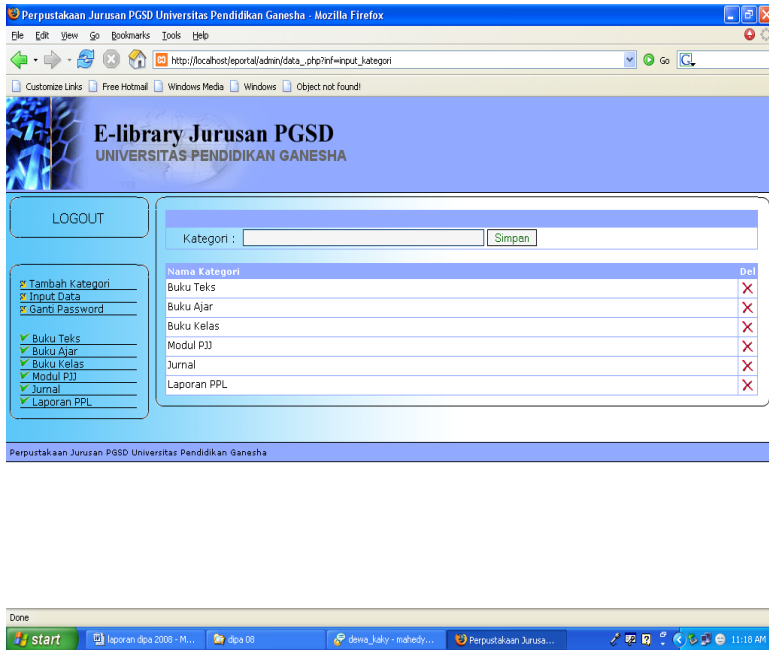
Perpustakaan Jurusan PGSD Universitas Pendidikan Ganesha - Mozilla Firefox

File Edit View Go Bookmarks Tools Help

http://localhost/eportal/admin/data_.php?inf=input_kategori

Go

Customize Links Free Hotmail Windows Media Windows Object not found!

E-library Jurusan PGSD
UNIVERSITAS PENDIDIKAN GANESHA

LOGOUT

Tambah Kategori
Input Data
Ganti Password

Buku Teks
Buku Ajar
Buku Kelas
Modul PJJ
Jurnal
Laporan PPL

Kategori : Simpan

| Nama Kategori | Del |
|---|---|
| Buku Teks | X |
| Buku Ajar | X |
| Buku Kelas | X |
| Modul PJJ | X |
| Jurnal | X |
| Laporan PPL | X |

Perpustakaan Jurusan PGSD Universitas Pendidikan Ganesha

Done

start laporan dipa 2008 - M... dipa 08 dewa_kaky - mahedy... Perpustakaan Jurusa... 11:18 AM